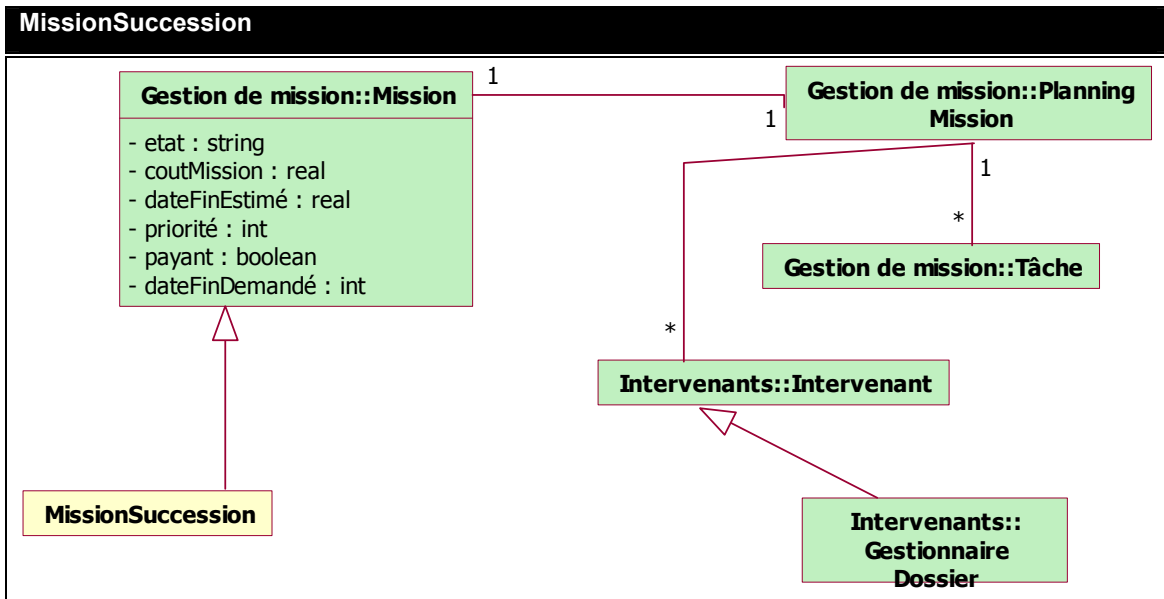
MissionSuccession

Gestion de mission::Mission

- etat : string
- coutMission : real
- dateFinEstimé : real
- priorité : int
- payant : boolean
- dateFinDemandé : int

1

1

Gestion de mission::Planning Mission

1

*

Gestion de mission::Tâche

*

Intervenants::Intervenant

MissionSuccession

Intervenants:: Gestionnaire Dossier